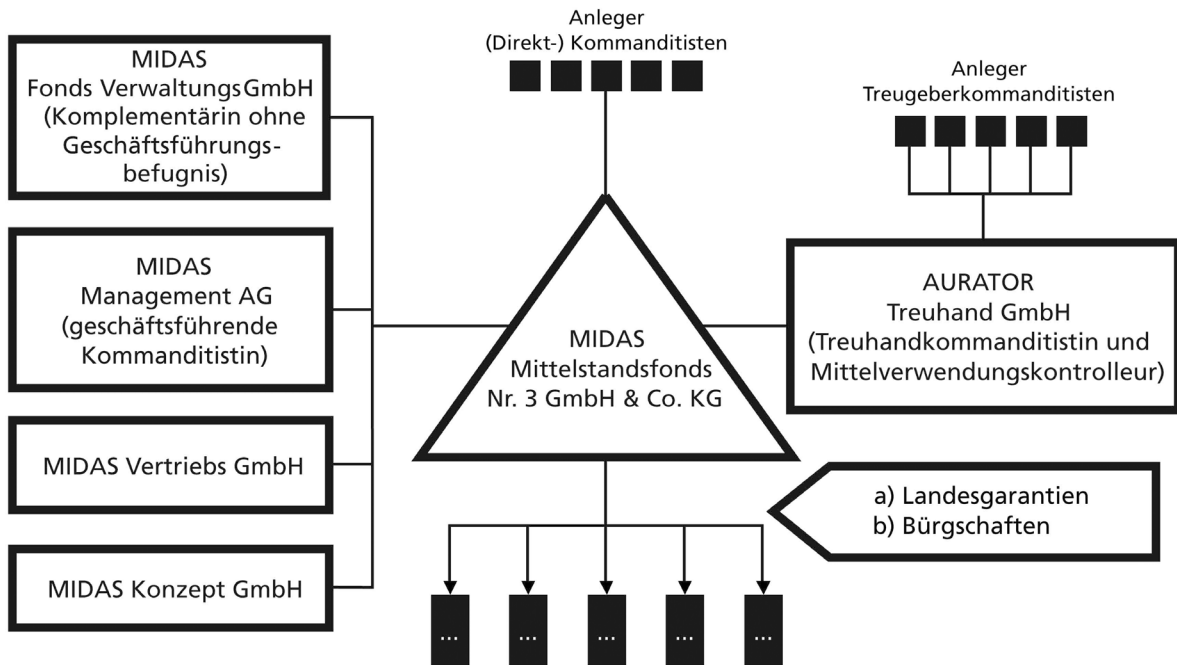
MIDAS
Fonds VerwaltungsGmbH
(Komplementärin ohne Geschäftsführungsbefugnis)

Anleger
(Direkt-) Kommanditisten

Anleger
Treugeberkommanditisten

MIDAS
Management AG
(geschäftsführende Kommanditistin)

MIDAS
Mittelstandsfonds
Nr. 3 GmbH & Co. KG

AURATOR
Treuhand GmbH
(Treuhandkommanditistin und Mittelverwendungskontrolleur)

MIDAS Vertriebs GmbH

a) Landesgarantien
b) Bürgschaften

MIDAS Konzept GmbH

...

...

...

...

...